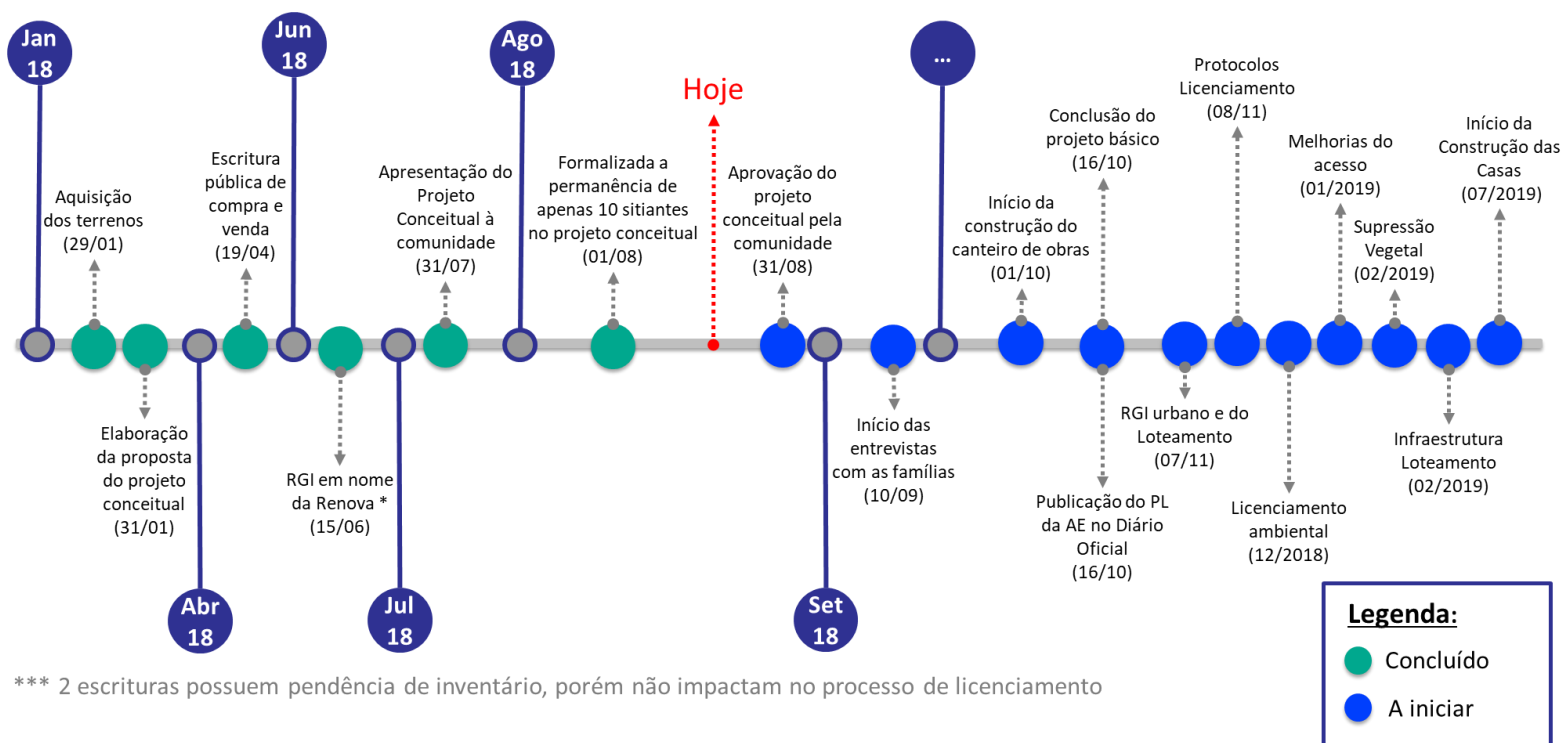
Jan 18

Aquisição dos terrenos (29/01)

Elaboração da proposta do projeto conceitual (31/01)

Abr 18

Escritura pública de compra e venda (19/04)

Jun 18

RGI em nome da Renova * (15/06)

Jul 18

Apresentação do Projeto Conceitual à comunidade (31/07)

Ago 18

Formalizada a permanência de apenas 10 sitiantes no projeto conceitual (01/08)

Hoje

Aprovação do projeto conceitual pela comunidade (31/08)

Set 18

Início das entrevistas com as famílias (10/09)

...

Início da construção do canteiro de obras (01/10)

Conclusão do projeto básico (16/10)

Publicação do PL da AE no Diário Oficial (16/10)

RGI urbano e do Loteamento (07/11)

Protocolos Licenciamento (08/11)

Licenciamento ambiental (12/2018)

Melhorias do acesso (01/2019)

Supressão Vegetal (02/2019)

Infraestrutura Loteamento (02/2019)

Início da Construção das Casas (07/2019)

*** 2 escrituras possuem pendência de inventário, porém não impactam no processo de licenciamento

Legenda:
Concluído
A iniciar